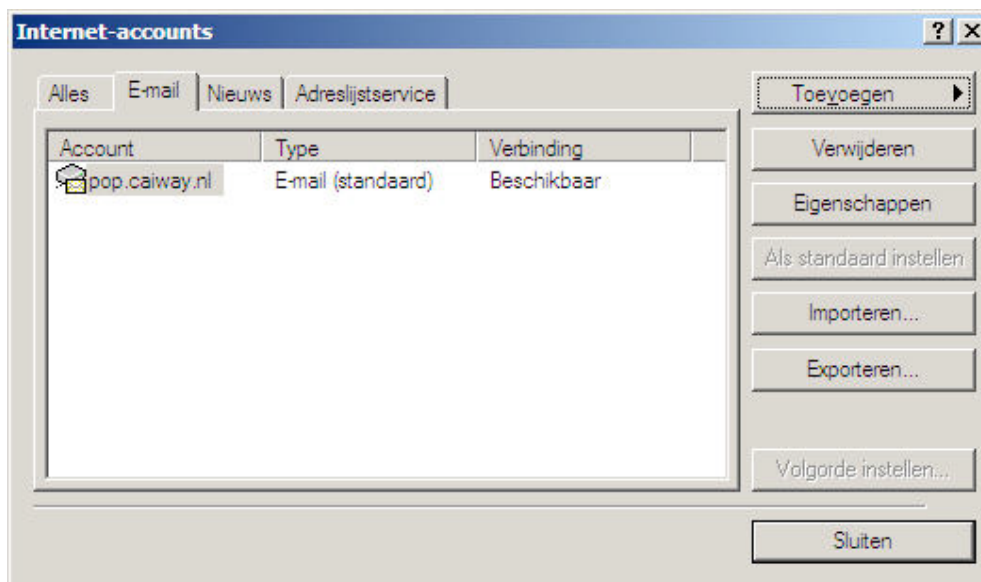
Internet-accounts

?

Alles | E-mail | Nieuws | Adreslijstservice

| Account | Type | Verbinding |
|---|---|---|
| pop.caiway.nl | E-mail (standaard) | Beschikbaar |

Toevoegen

Verwijderen

Eigenschappen

Als standaard instellen

Importeren...

Exporteren...

Volgorde instellen...

Sluiten